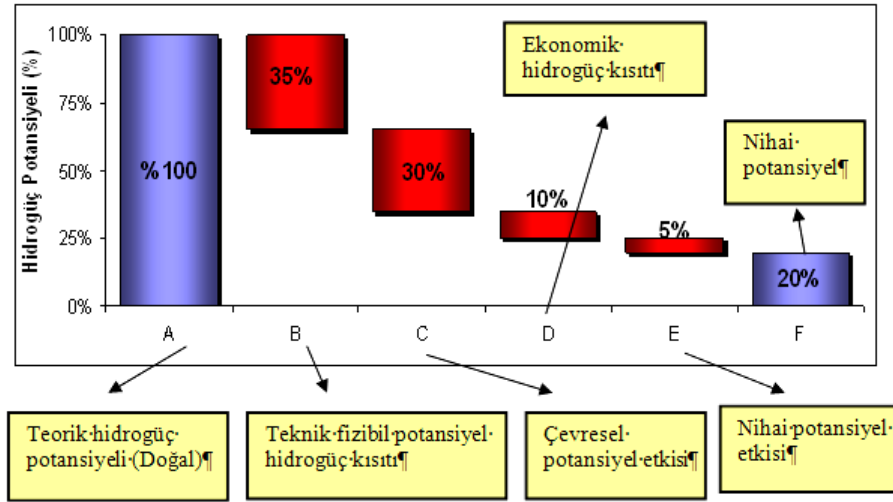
Hidrogüç Potansiyeli (%)

100%
75%
50%
25%
0%

%100
35%
30%
10%
5%
20%

A
B
C
D
E
F

Ekonomik·hidrogüç·kısıtı¶

Nihai·potansiyel¶

Teorik·hidrogüç·potansiyeli·(Doğal)¶

Teknik·fizibil·potansiyel·hidrogüç·kısıtı¶

Çevresel·potansiyel·etkisi¶

Nihai·potansiyel·etkisi¶